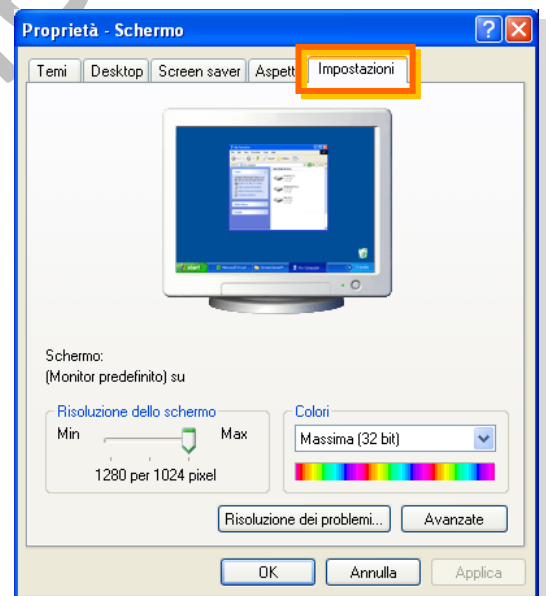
Proprietà - Schermo

Temi | Desktop | Screen saver | Aspett | Impostazioni

Schermo:
(Monitor predefinito) su

Risoluzione dello schermo
Min
Max
1280 per 1024 pixel

Colori
Massima (32 bit)

Risoluzione dei problemi...
Avanzate

OK
Annulla
Applica